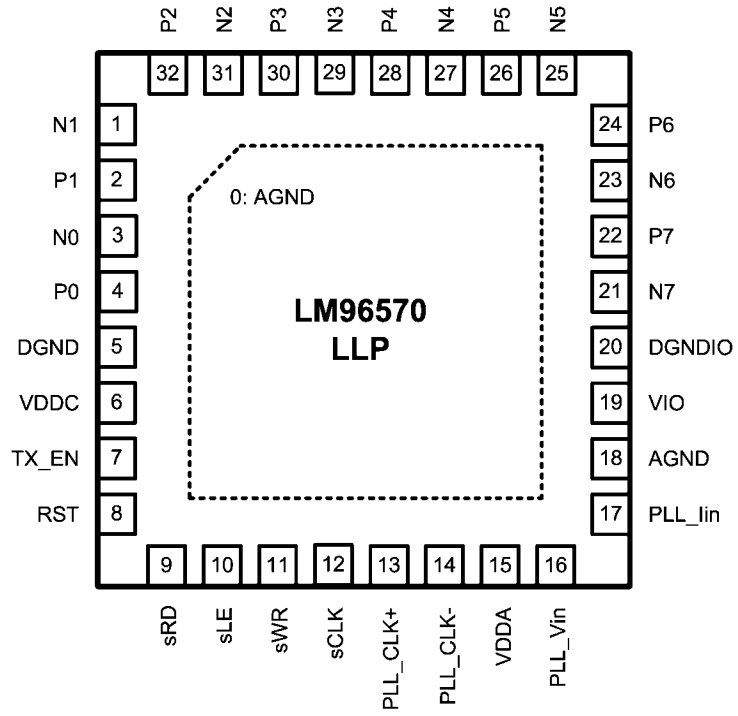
P2 N2 P3 N3 P4 N4 P5 N5

32 31 30 29 28 27 26 25

N1 1
P1 2
N0 3
P0 4
DGND 5
VDDC 6
TX_EN 7
RST 8

0: AGND

LM96570
LLP

24 P6
23 N6
22 P7
21 N7
20 DGNDIO
19 VIO
18 AGND
17 PLL_Iin

9 10 11 12 13 14 15 16

sRD sLE sWR sCLK PLL_CLK+ PLL_CLK- VDDA PLL_Vin